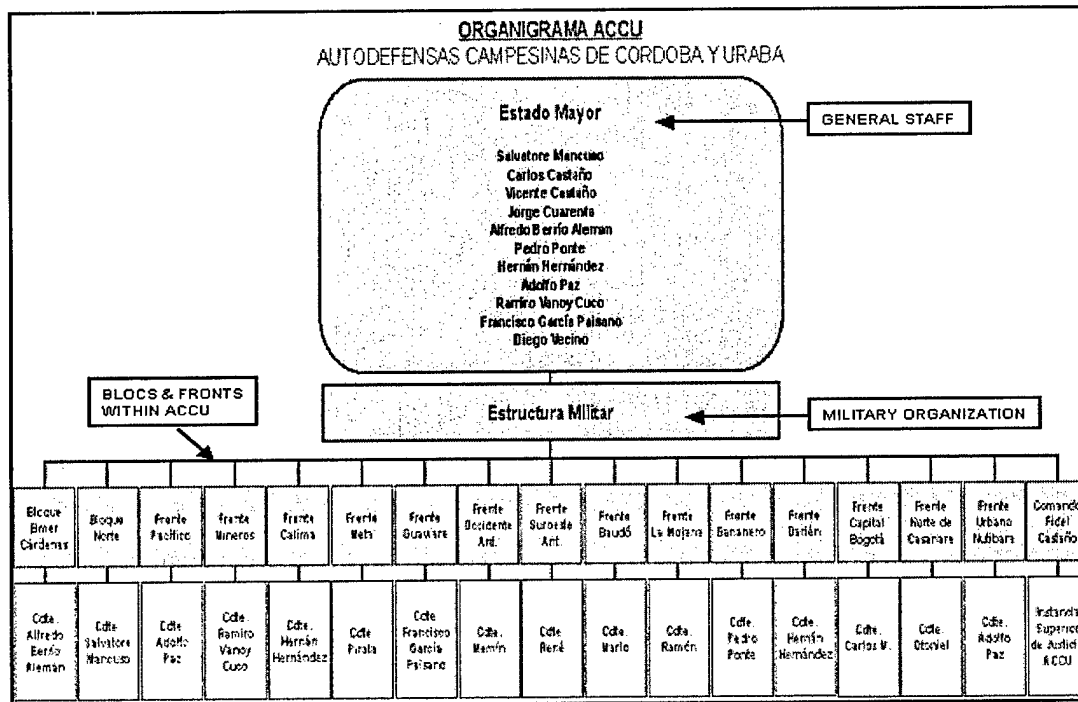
ORGANIGRAMA ACCU
AUTODEFENSAS CAMPESINAS DE CORDOBA Y URABA

Estado Mayor

GENERAL STAFF

Salvatore Mancuso
Carlos Castaño
Vicente Castaño
Jorge Cuarenta
Alfredo Berrío Aleman
Pedro Ponte
Hernán Hernández
Adolfo Paz
Ramiro Vanoy Cuco
Francisco García Paisano
Diego Vecino

BLOCS & FRONTS WITHIN ACCU

Estructura Militar

MILITARY ORGANIZATION

| Bloque Elmer Cárdenas | Bloque Norte | Frente Pacífico | Frente Mineros | Frente Calima | Frente Meta | Frente Guaviare | Frente Occidente Ant. | Frente Suroeste Ant. | Frente Baudó | Frente La Mojana | Frente Bananero | Frente Darién | Frente Capital Bogotá | Frente Norte de Casanare | Frente Urbano Nutibara | Comando Fidel Castaño |
|---|---|---|---|---|---|---|---|---|---|---|---|---|---|---|---|---|
| Cdte. Alfredo Berrío Aleman | Cdte Salvatore Mancuso | Cdte Adolfo Paz | Cdte. Ramiro Vanoy Cuco | Cdte. Hernán Hernández | Cdte Pirata | Cdte Francisco García Paisano | Cdte. Mamín | Cdte René | Cdte. Mario | Cdte. Ramón | Cdte. Pedro Ponte | Cdte. Hernán Hernández | Cdte. Carlos M. | Cdte. Otoniel | Cdte. Adolfo Paz | Instancia Superior de Autici ACCU |